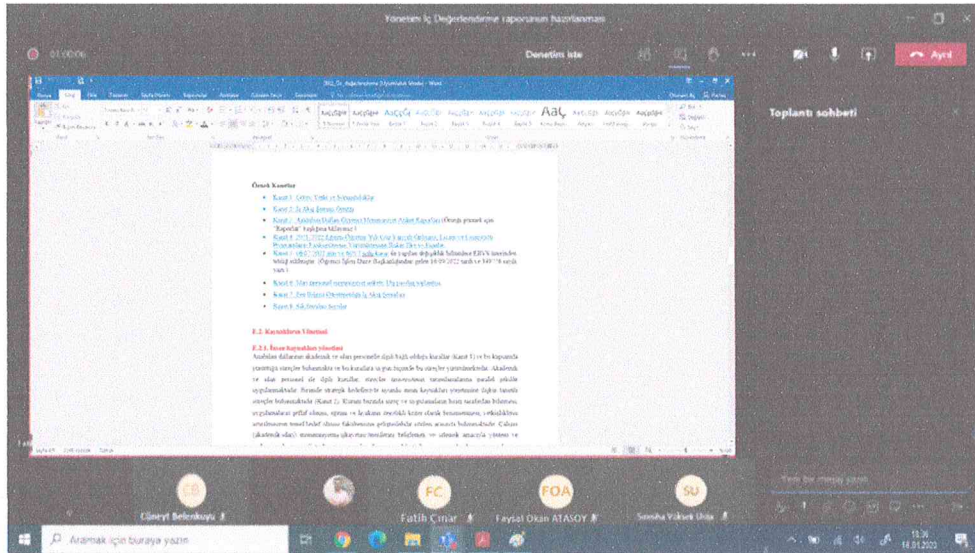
Yönetim İç Değerlendirme raporunun hazırlanması

01:00:06

Denetimi iste

Ayrıl

Toplantı sohbeti

Örnek Kanıtlar

E.2. Kaynakların Yönetimi

E.2.1. İnsan kaynakları yönetimi

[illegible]

Cüneyt Belenkuyu

Fatih Çınar

Faysal Okan ATASOY

Sümeyra Yüksel Ünlü

CB

FC

FOA

SU

Aramak için buraya yazın

Yeni bir mesaj yazın

13:36
14.01.2022